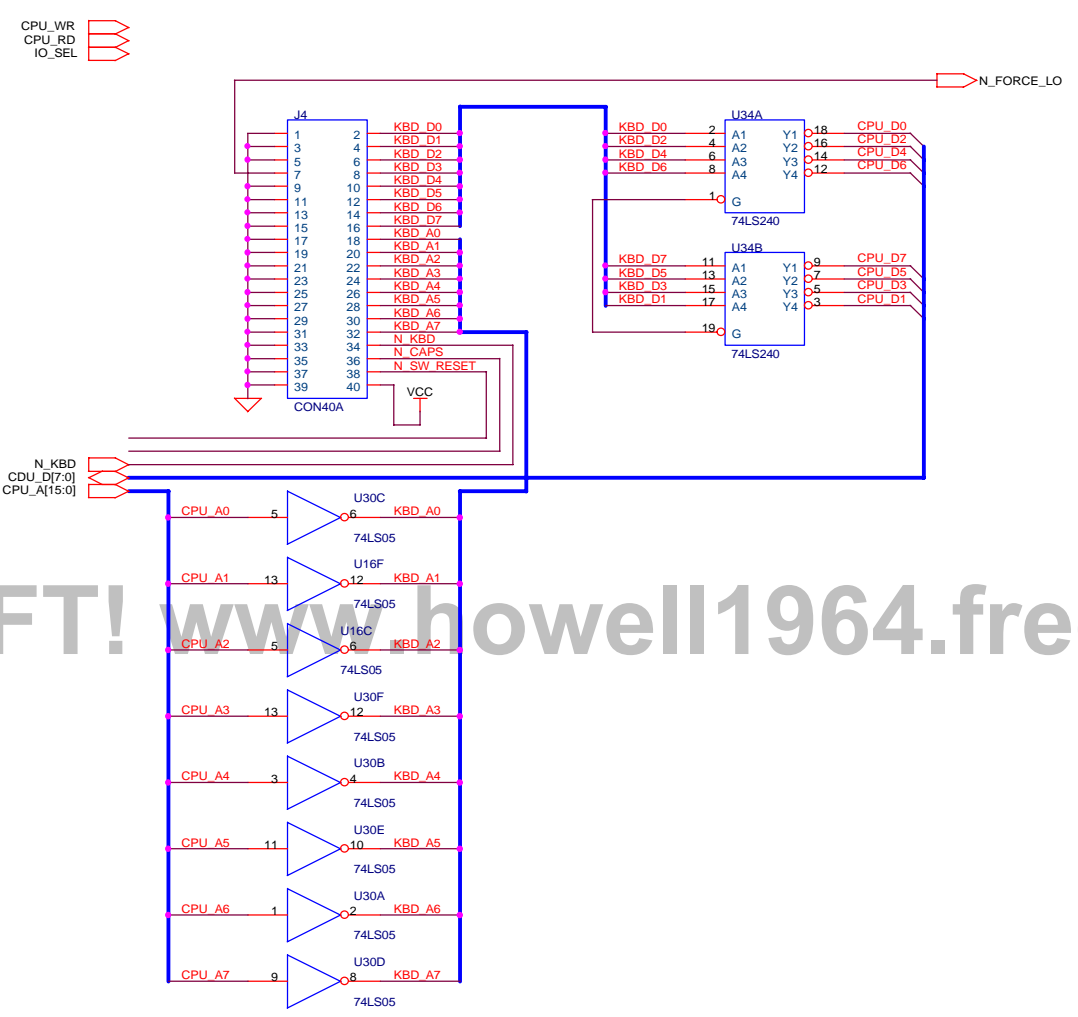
CPU_WR
CPU_RD
IO_SEL

N_FORCE_LO

J4
1 2 KBD_D0
3 4 KBD_D1
5 6 KBD_D2
7 8 KBD_D3
9 10 KBD_D4
11 12 KBD_D5
13 14 KBD_D6
15 16 KBD_D7
17 18 KBD_A0
19 20 KBD_A1
21 22 KBD_A2
23 24 KBD_A3
25 26 KBD_A4
27 28 KBD_A5
29 30 KBD_A6
31 32 KBD_A7
33 34 N_KBD
35 36 N_CAPS
37 38 N_SW_RESET
39 40
CON40A
VCC

U34A
KBD_D0 2 A1 Y1 18 CPU_D0
KBD_D2 4 A2 Y2 16 CPU_D2
KBD_D4 6 A3 Y3 14 CPU_D4
KBD_D6 8 A4 Y4 12 CPU_D6
1 G
74LS240

U34B
KBD_D7 11 A1 Y1 9 CPU_D7
KBD_D5 13 A2 Y2 7 CPU_D5
KBD_D3 15 A3 Y3 5 CPU_D3
KBD_D1 17 A4 Y4 3 CPU_D1
19 G
74LS240

N_KBD
CDU_D[7:0]
CPU_A[15:0]

U30C
CPU_A0 5 6 KBD_A0
74LS05
U16F
CPU_A1 13 12 KBD_A1
74LS05
U16C
CPU_A2 5 6 KBD_A2
74LS05
U30F
CPU_A3 13 12 KBD_A3
74LS05
U30B
CPU_A4 3 4 KBD_A4
74LS05
U30E
CPU_A5 11 10 KBD_A5
74LS05
U30A
CPU_A6 1 2 KBD_A6
74LS05
U30D
CPU_A7 9 8 KBD_A7
74LS05

FT! www.howell1964.fre